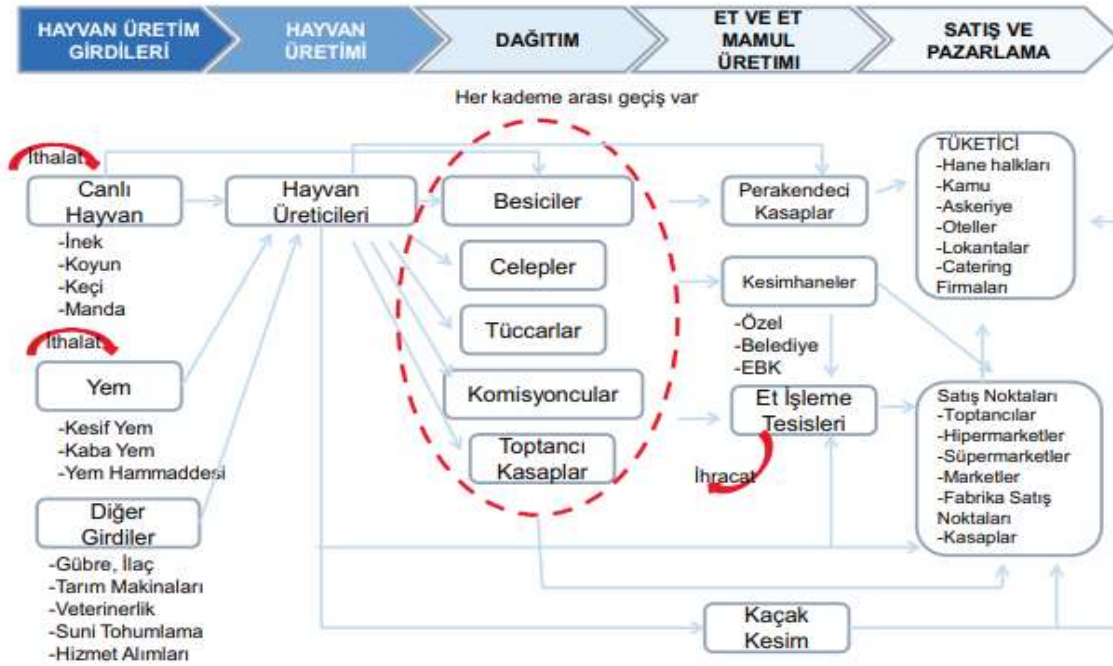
HAYVAN ÜRETİM GİRDİLERİ

HAYVAN ÜRETİMİ

DAĞITIM

ET VE ET MAMUL ÜRETIMI

SATIŞ VE PAZARLAMA

Her kademe arası geçiş var

İthalat

Canlı Hayvan

-İnek
-Koyun
-Keçi
-Manda

İthalat

Yem

-Kesif Yem
-Kaba Yem
-Yem Hammaddesi

Diğer Girdiler

-Gübre, İlaç
-Tarım Makinaları
-Veterinerlik
-Suni Tohumlama
-Hizmet Alımları

Hayvan Üreticileri

Besiciler

Celepler

Tüccarlar

Komisyoncular

Toptancı Kasaplar

Perakendeci Kasaplar

Kesimhaneler

-Özel
-Belediye
-EBK

Et İşleme Tesisleri

İhracat

Kaçak Kesim

TÜKETİCİ
-Hane halkları
-Kamu
-Askeriye
-Oteller
-Lokantalar
-Catering Firmaları

Satış Noktaları
-Toptancılar
-Hipermarketler
-Süpermarketler
-Marketler
-Fabrika Satış Noktaları
-Kasaplar